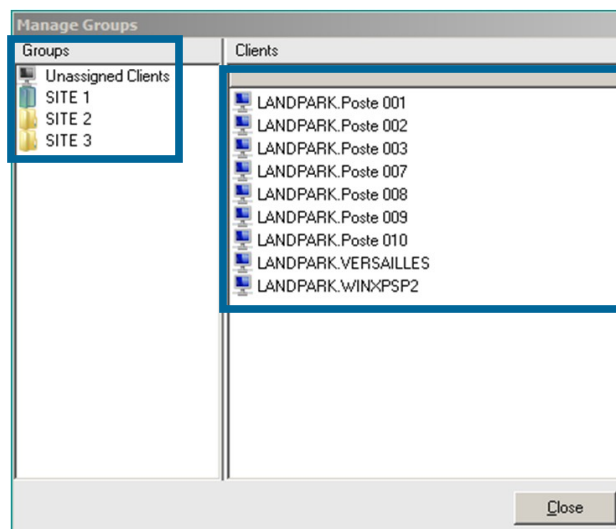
Manage Groups

Groups
Unassigned Clients
SITE 1
SITE 2
SITE 3

Clients
LANDPARK.Poste 001
LANDPARK.Poste 002
LANDPARK.Poste 003
LANDPARK.Poste 007
LANDPARK.Poste 008
LANDPARK.Poste 009
LANDPARK.Poste 010
LANDPARK.VERSAILLES
LANDPARK.WINXPSP2

Close